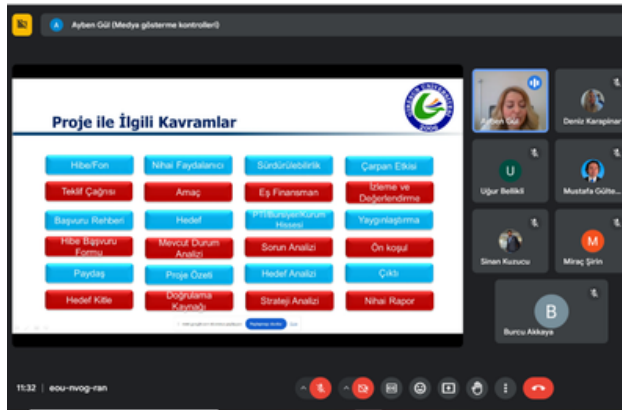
A Ayben Gül (Medya gösterme kontrolleri)

Proje ile İlgili Kavramlar

GİRESUN ÜNİVERSİTESİ 2006

| | | | |
|---|---|---|---|
| Hibe/Fon | Nihai Faydalanıcı | Sürdürülebilirlik | Çarpan Etkisi |
| Teklif Çağrısı | Amaç | Eş Finansman | İzleme ve Değerlendirme |
| Başvuru Rehberi | Hedef | PT/Bursiyer/Kurum Hissesi | Yaygınlaştırma |
| Hibe Başvuru Formu | Mevcut Durum Analizi | Sorun Analizi | Ön koşul |
| Paydaş | Proje Özeti | Hedef Analizi | Çıktı |
| Hedef Kitle | Doğrulama Kaynağı | Strateji Analizi | Nihai Rapor |

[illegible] Paylaşmayı durdur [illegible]

Ayben Gül
Deniz Karapinar
Uğur Bellikli
Mustafa Gülte...
Sinan Kuzucu
Miraç Şirin
Burcu Akkaya

11:32 | eou-nvog-ran